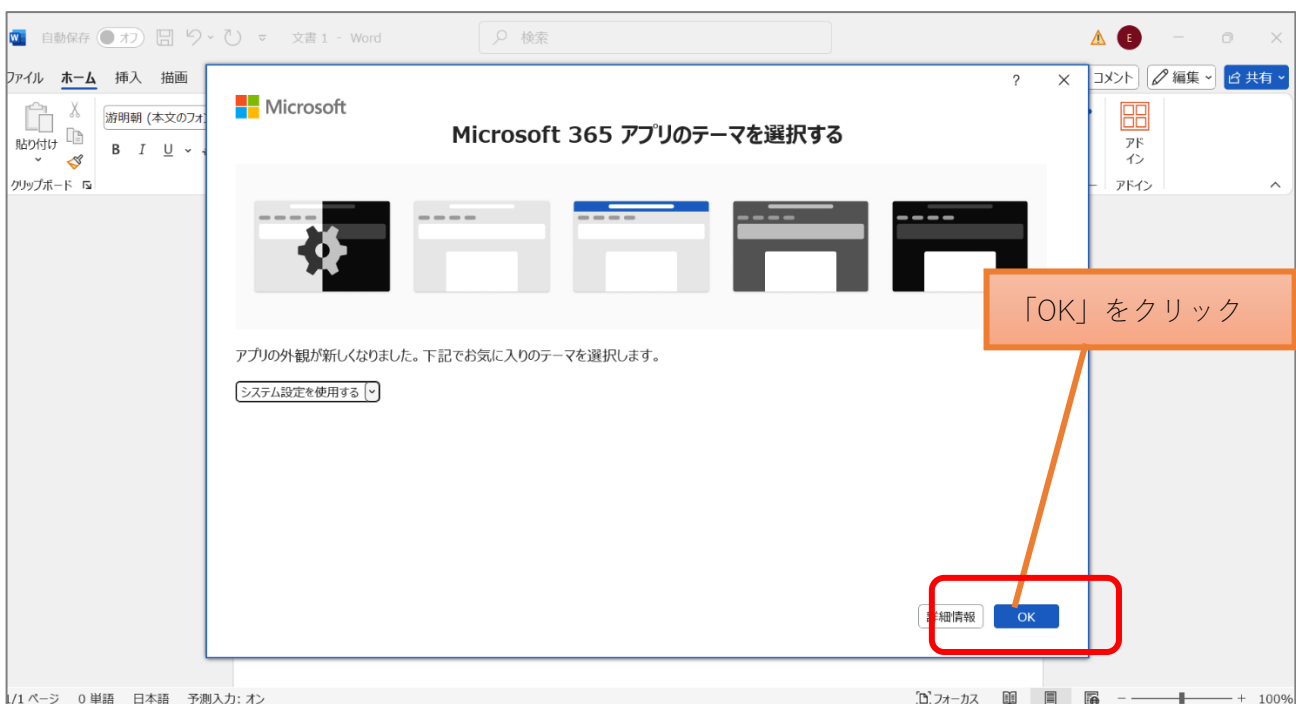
自動保存 オフ 文書 1 - Word 検索

E

ファイル ホーム 挿入 描画

コメント 編集 共有

貼り付け

游明朝 (本文のフォ

B I U

クリップボード

アド イン

アドイン

?

Microsoft

Microsoft 365 アプリのテーマを選択する

「OK」をクリック

アプリの外観が新しくなりました。下記でお気に入りのテーマを選択します。

システム設定を使用する

詳細情報

OK

1/1 ページ 0 単語 日本語 予測入力: オン

フォーカス

100%